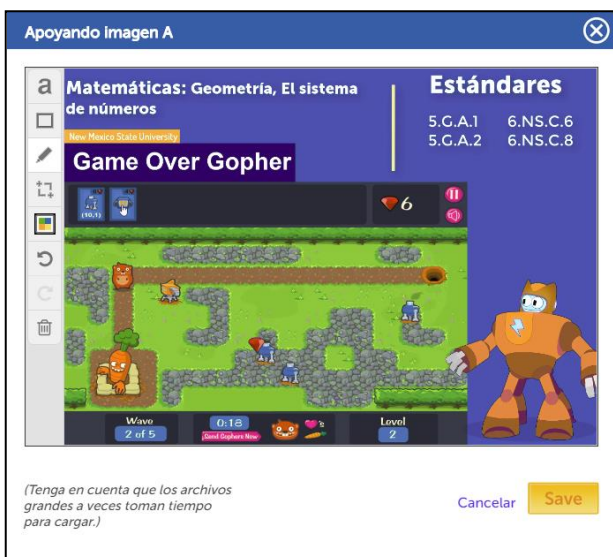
Apoyando imagen A

a

Matemáticas: Geometría, El sistema de números

New Mexico State University

Game Over Gopher

Estándares

5.G.A.1 6.NS.C.6
5.G.A.2 6.NS.C.8

(10,1)

6

Wave
2 of 5

0:18
Send Gophers Now

Level
2

(Tenga en cuenta que los archivos grandes a veces toman tiempo para cargar.)

Cancelar

Save